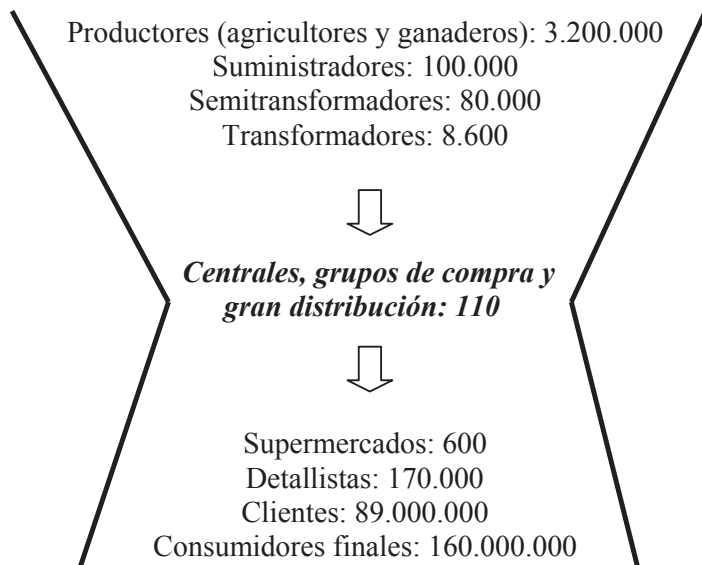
Productores (agricultores y ganaderos): 3.200.000
Suministradores: 100.000
Semitransformadores: 80.000
Transformadores: 8.600

*Centrales, grupos de compra y gran distribución: 110*

Supermercados: 600
Detallistas: 170.000
Clientes: 89.000.000
Consumidores finales: 160.000.000